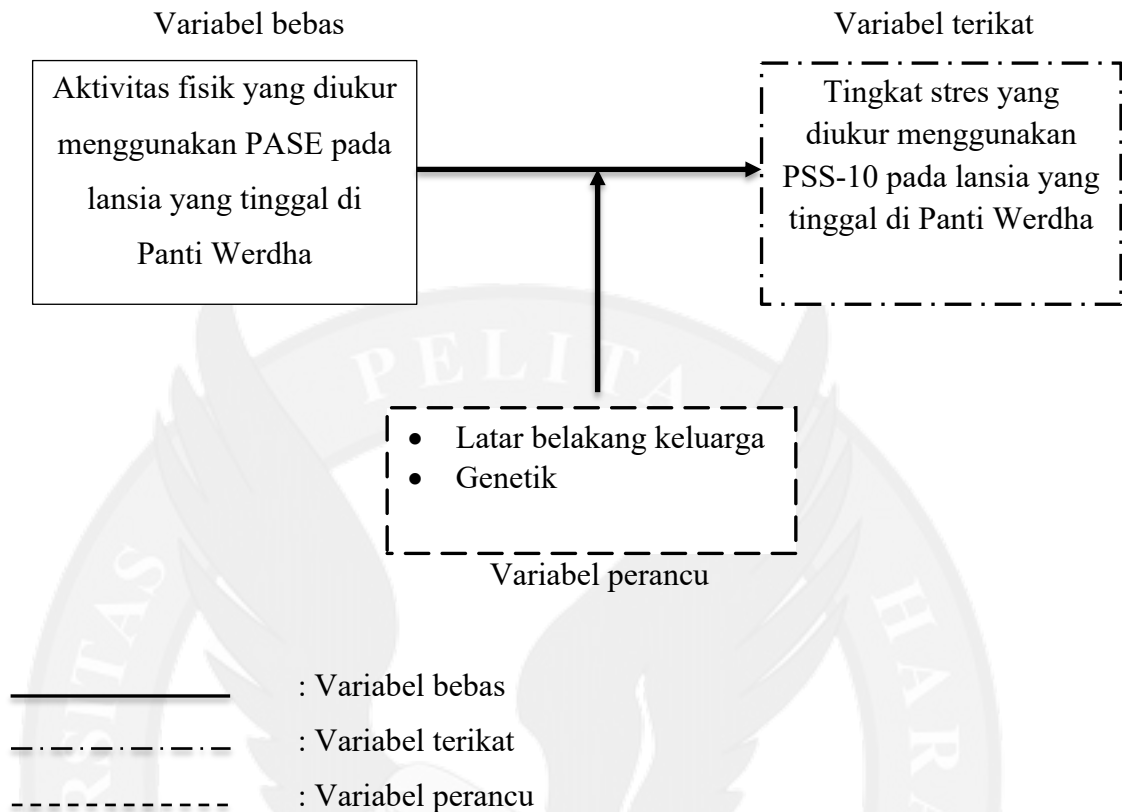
Variabel bebas

Aktivitas fisik yang diukur menggunakan PASE pada lansia yang tinggal di Panti Werdha

Variabel terikat

Tingkat stres yang diukur menggunakan PSS-10 pada lansia yang tinggal di Panti Werdha

- Latar belakang keluarga
- Genetik

Variabel perancu

PELITA

RSITAS

HARAPAN

: Variabel bebas

: Variabel terikat

: Variabel perancu